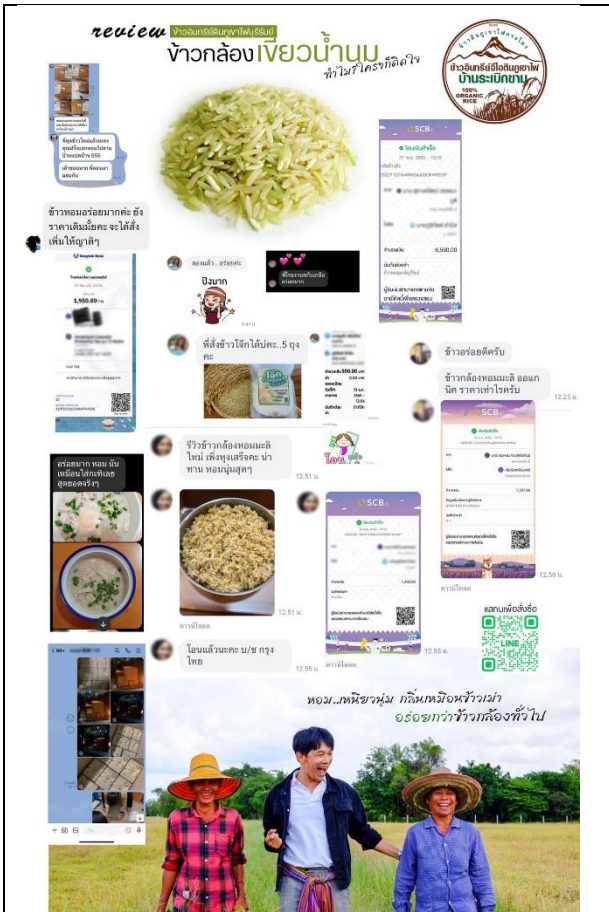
review ข้าวอินทรีย์ดินภูเขาไฟบุรีรัมย์
ข้าวกล้องเขียวน้ำนม
ทำไมใครๆก็ติดใจ

ข้าวอินทรีย์ดินภูเขาไฟ บ้านระเบิกขาม 100% ORGANIC RICE

ข้าวหอมอร่อยมากค่ะ ยังราคาเดิมมั้ยคะ จะได้สั่งเพิ่มให้ญาติๆ

Bangkok Bank
1,950.00

ลองแล้ว...อร่อยค่ะ
ปังมาก

SCB
6,590.00

ที่สั่งข้าวโจ๊กได้มั้ยคะ..5 ถุงคะ

ข้าวอร่อยดีครับ
ข้าวกล้องหอมมะลิ ออแกนิค ราคาเท่าไรครับ

SCB

อร่อยมาก หอม มัน เหมือนใส่กะทิเลย ลูกชอบจริงๆ

รีวิวข้าวกล้องหอมมะลิใหม่ เพิ่งหุงเสร็จคะ น่าทาน หอมนุ่มสุดๆ

SCB

โอนแล้วนะคะ บ/ช กรุงไทย

แสกนเพื่อสั่งซื้อ
LINE

หอม..เหนียวนุ่ม กลิ่นเหมือนข้าวเม่า
อร่อยกว่าข้าวกล้องทั่วไป